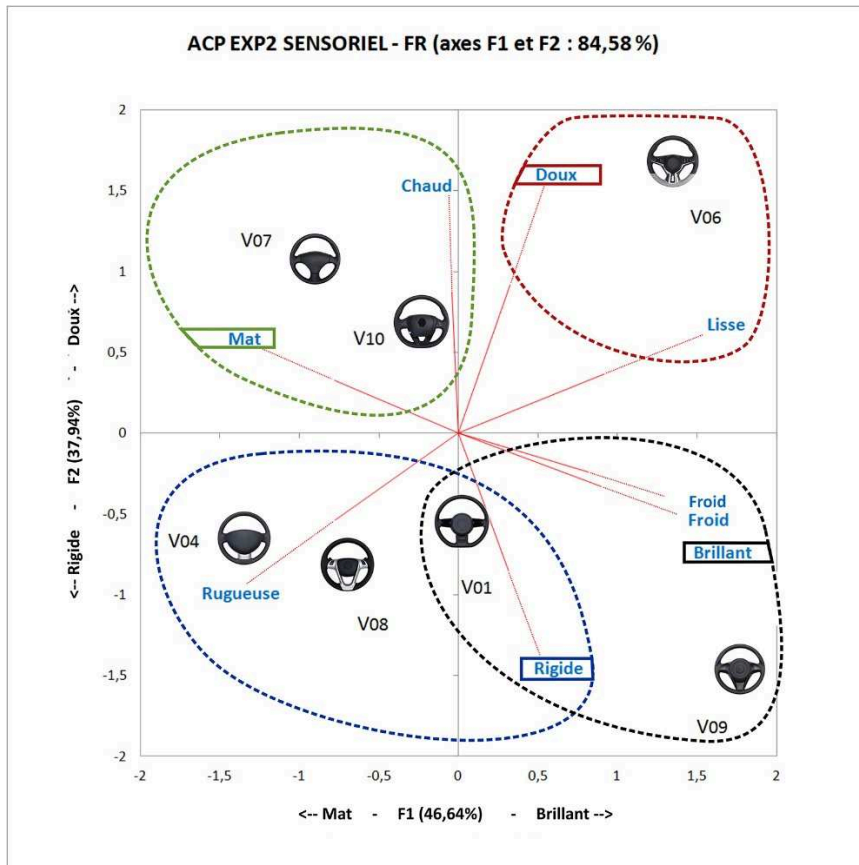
ACP EXP2 SENSORIEL - FR (axes F1 et F2 : 84,58 %)

2
1,5
1
0,5
0
-0,5
-1
-1,5
-2

<-- Rigide - F2 (37,94%) - Doux -->

Chaud
Doux
V06
V07
V10
Mat
Lisse
Froid
Froid
Brillant
V04
V01
Rugueuse
V08
Rigide
V09

-2 -1,5 -1 -0,5 0 0,5 1 1,5 2

<-- Mat - F1 (46,64%) - Brillant -->